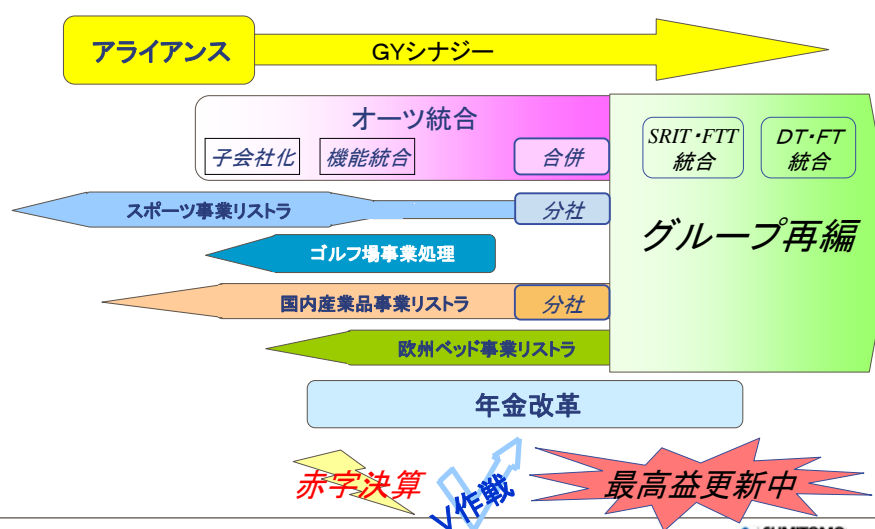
アライアンス

GYシナジー

オーツ統合

子会社化

機能統合

合併

SRIT・FTT 統合

DT・FT 統合

スポーツ事業リストラ

分社

グループ再編

ゴルフ場事業処理

国内産業品事業リストラ

分社

欧州ベッド事業リストラ

年金改革

赤字決算

V作戦

最高益更新中

SUMITOMO